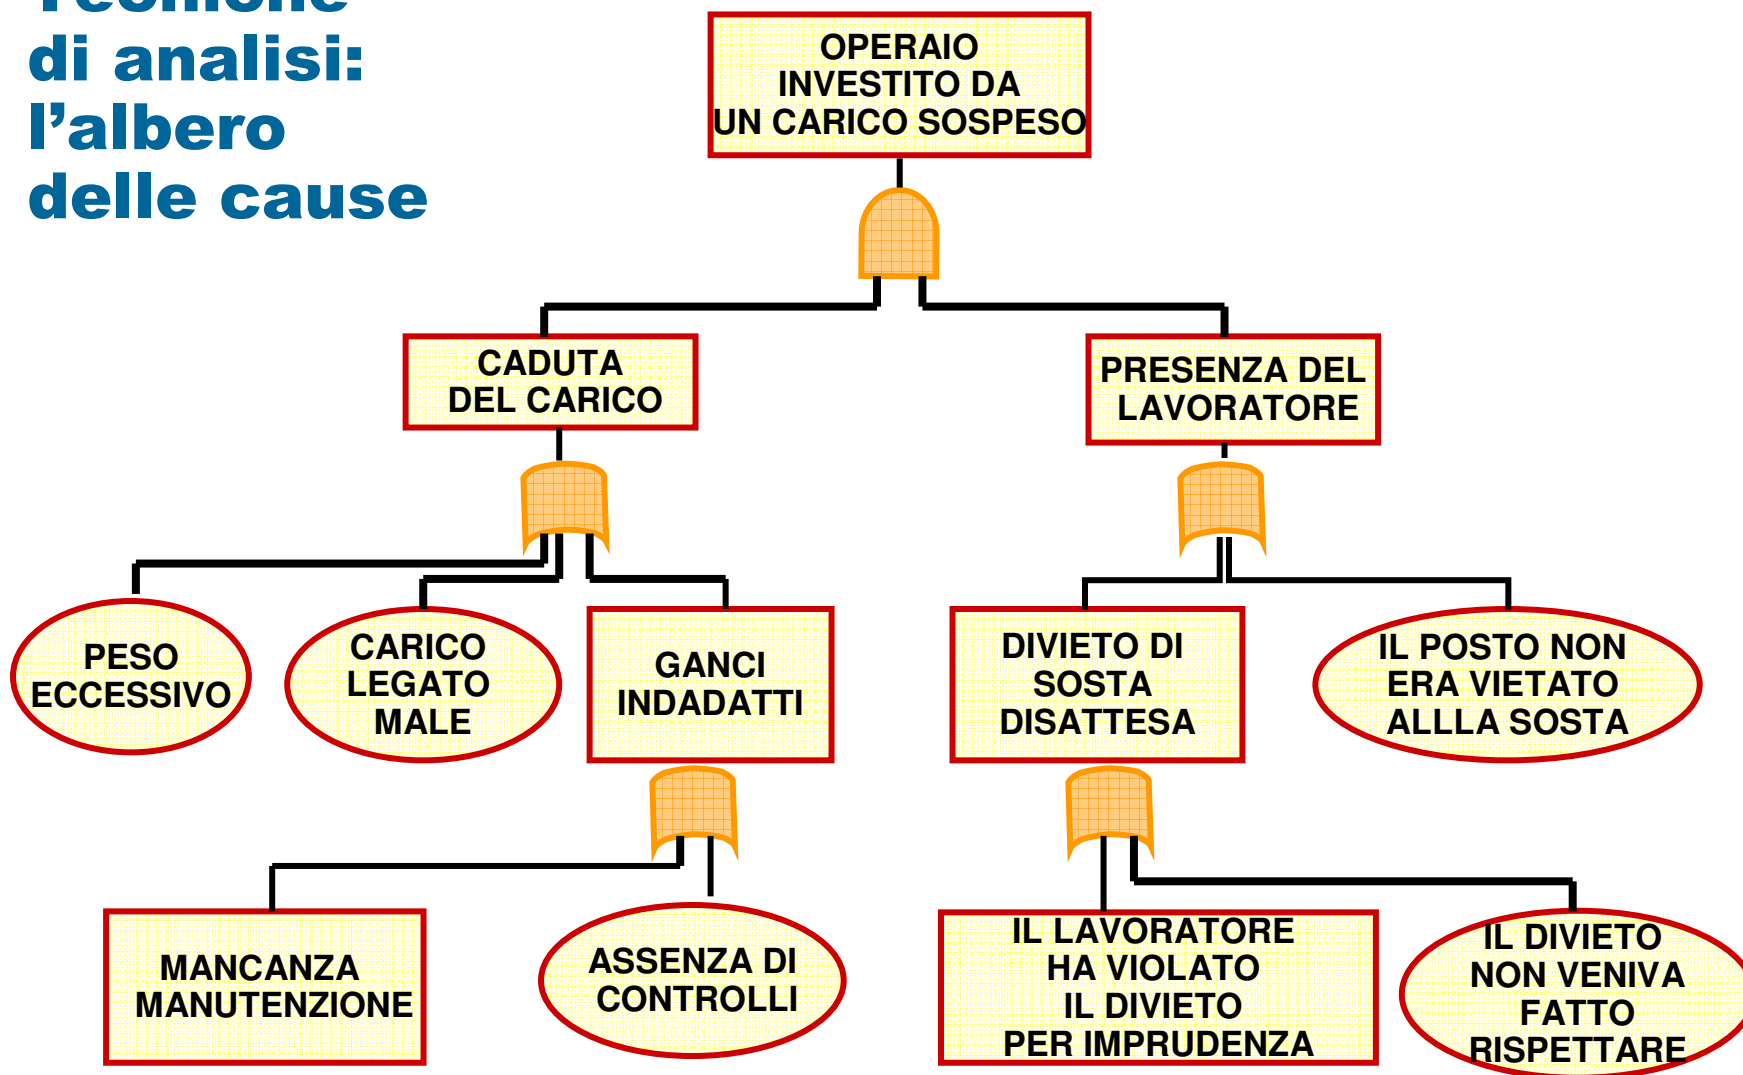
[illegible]
di analisi:
l’albero
delle cause

OPERAIO INVESTITO DA UN CARICO SOSPESO

CADUTA DEL CARICO

PRESENZA DEL LAVORATORE

PESO ECCESSIVO

CARICO LEGATO MALE

GANCI INDADATTI

DIVIETO DI SOSTA DISATTESA

IL POSTO NON ERA VIETATO ALLLA SOSTA

MANCANZA MANUTENZIONE

ASSENZA DI CONTROLLI

IL LAVORATORE HA VIOLATO IL DIVIETO PER IMPRUDENZA

IL DIVIETO NON VENIVA FATTO RISPETTARE